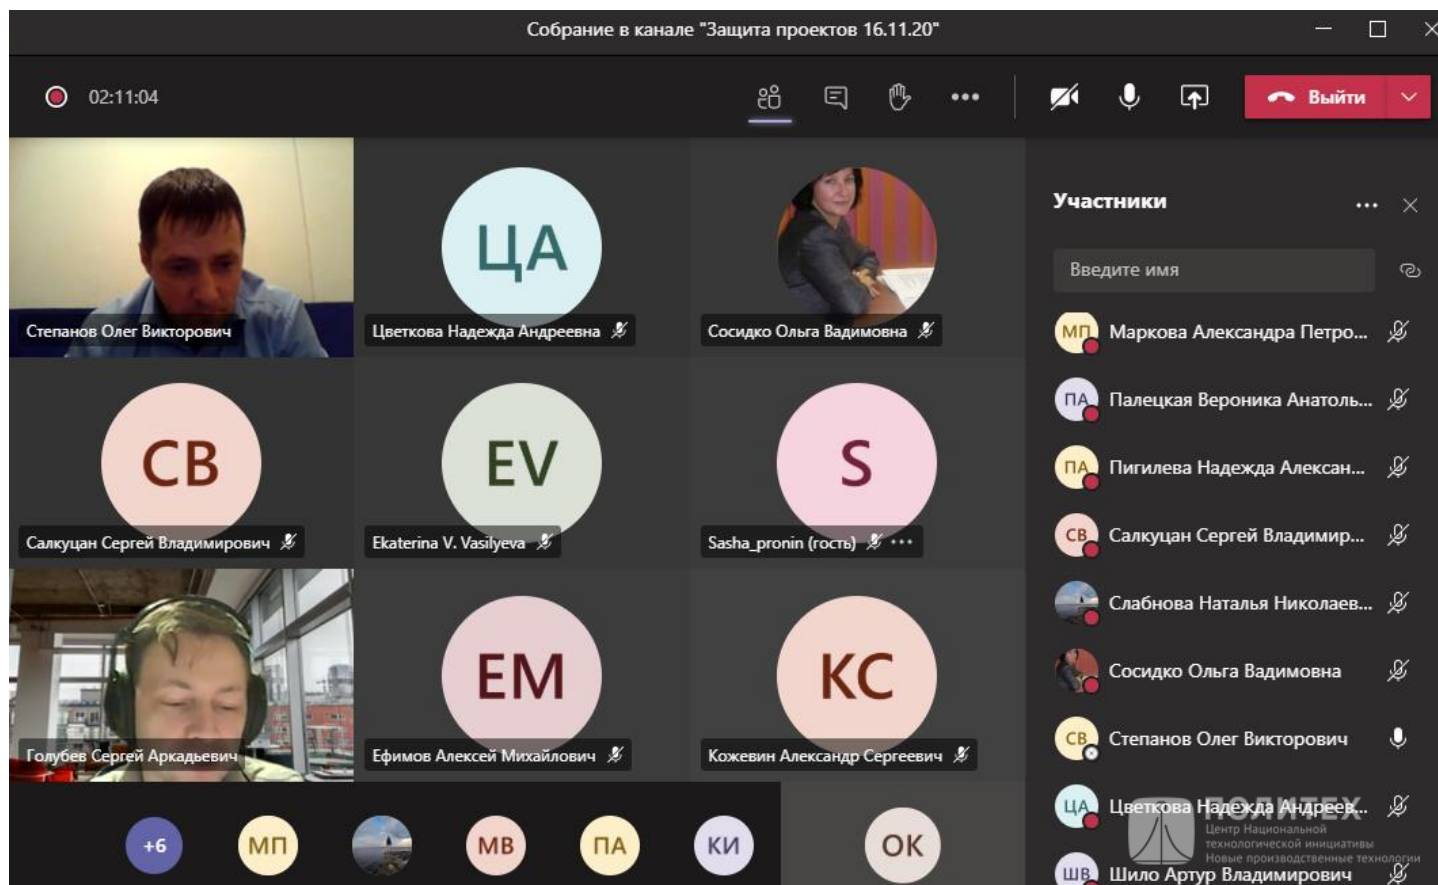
Собрание в канале "Защита проектов 16.11.20"

02:11:04

Выйти

Степанов Олег Викторович

ЦА
Цветкова Надежда Андреевна

Сосидко Ольга Вадимовна

СВ
Салкуцан Сергей Владимирович

EV
Ekaterina V. Vasilyeva

S
Sasha_pronin (гость)

Голубев Сергей Аркадьевич

ЕМ
Ефимов Алексей Михайлович

КС
Кожевин Александр Сергеевич

+6 МП МВ ПА КИ ОК

Участники

Введите имя

МП Маркова Александра Петро...
ПА Палецкая Вероника Анатоль...
ПА Пигилева Надежда Алексан...
СВ Салкуцан Сергей Владимир...
Слабнова Наталья Николаев...
Сосидко Ольга Вадимовна
СВ Степанов Олег Викторович
ЦА Цветкова Надежда Андреев...
ШВ Шило Артур Владимирович

ПОЛИТЕХ
Центр Национальной технологической инициативы
Новые производственные технологии